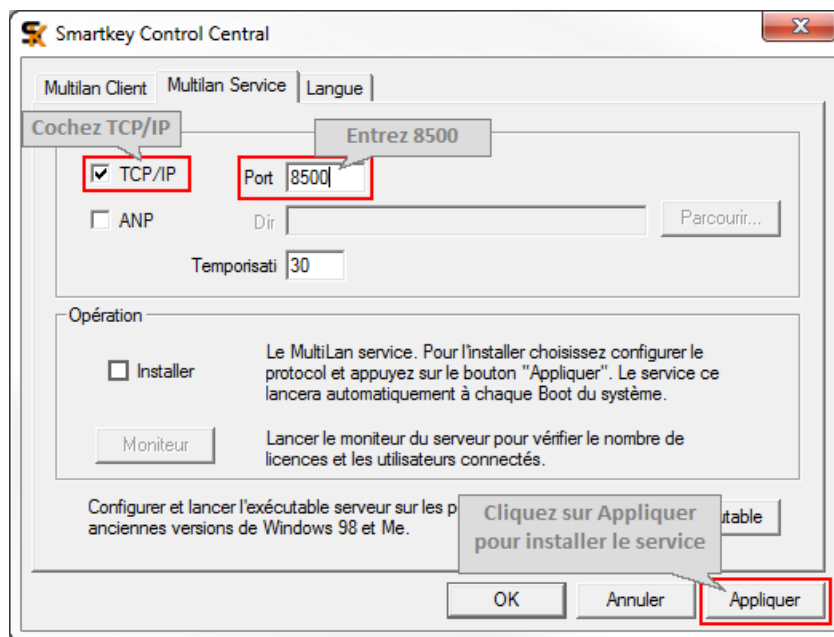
Smartkey Control Central

Multilan Client | Multilan Service | Langue

Cochez TCP/IP

Entrez 8500

TCP/IP

Port 8500

ANP

Dir

Parcourir...

Temporisati 30

Opération

Installer

Le MultiLan service. Pour l'installer choisissez configurer le protocol et appuyez sur le bouton "Appliquer". Le service ce lancera automatiquement à chaque Boot du système.

Moniteur

Lancer le moniteur du serveur pour vérifier le nombre de licences et les utilisateurs connectés.

Configurer et lancer l'exécutable serveur sur les p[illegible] anciennes versions de Windows 98 et Me.

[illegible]utable

Cliquez sur Appliquer pour installer le service

OK

Annuler

Appliquer